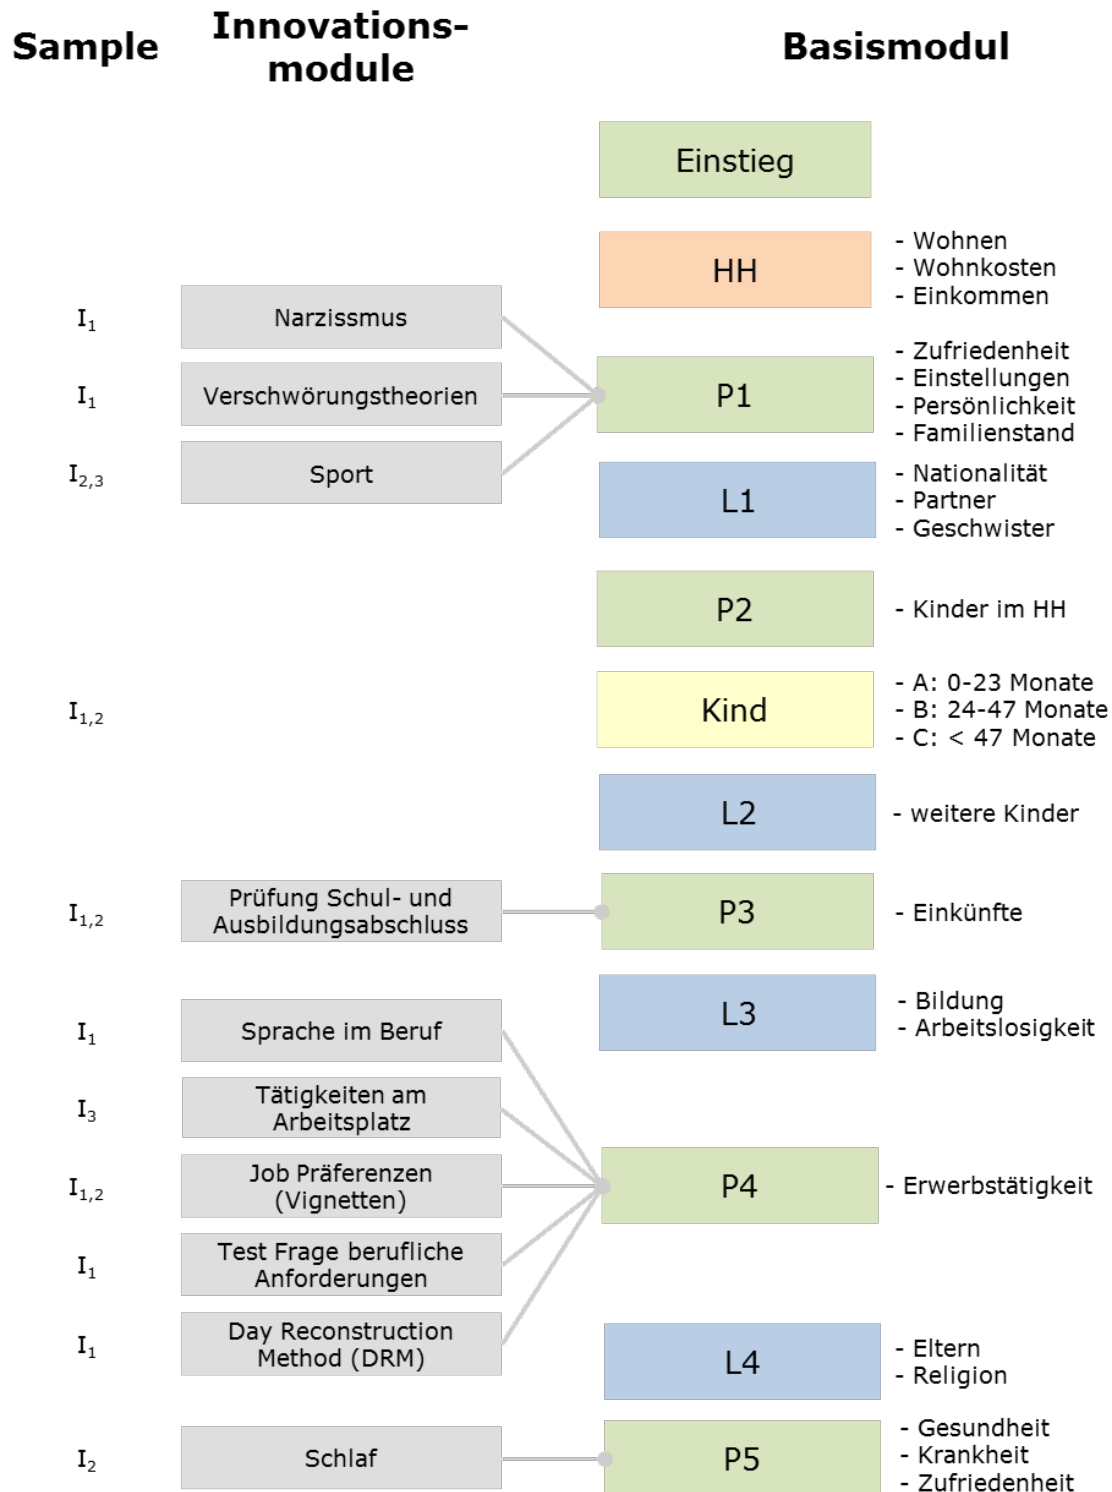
Sample

Innovationsmodule

Basismodul

Einstieg

HH
- Wohnen
- Wohnkosten
- Einkommen

$I_1$ Narzissmus

$I_1$ Verschwörungstheorien

$I_{2,3}$ Sport

P1
- Zufriedenheit
- Einstellungen
- Persönlichkeit
- Familienstand

L1
- Nationalität
- Partner
- Geschwister

P2
- Kinder im HH

$I_{1,2}$

Kind
- A: 0-23 Monate
- B: 24-47 Monate
- C: < 47 Monate

L2
- weitere Kinder

$I_{1,2}$ Prüfung Schul- und Ausbildungsabschluss

P3
- Einkünfte

L3
- Bildung
- Arbeitslosigkeit

$I_1$ Sprache im Beruf

$I_3$ Tätigkeiten am Arbeitsplatz

$I_{1,2}$ Job Präferenzen (Vignetten)

$I_1$ Test Frage berufliche Anforderungen

$I_1$ Day Reconstruction Method (DRM)

P4
- Erwerbstätigkeit

L4
- Eltern
- Religion

$I_2$ Schlaf

P5
- Gesundheit
- Krankheit
- Zufriedenheit